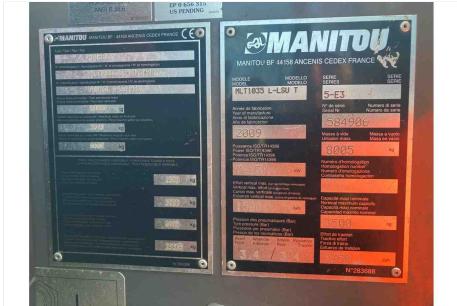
EP 0 656 315
US PENDING

MANITOU BF · 44158 ANCENIS CEDEX FRANCE

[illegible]

MANITOU

MANITOU BF 44158 ANCENIS CEDEX FRANCE

MODELE
MODEL
MLT1035 L-LSU T

SERIE
SERIES
S-E3

Année de fabrication
Year of manufacture
2009

N° de série
Serial Nr
584906

Masse à vide
Unladen mass
8005 kg

Puissance ISO/TR14396

Numéro d'homologation

Effort vertical max.

Capacité de levage nominale

Pression des pneumatiques (Bar)

Effort de traction

N°283688